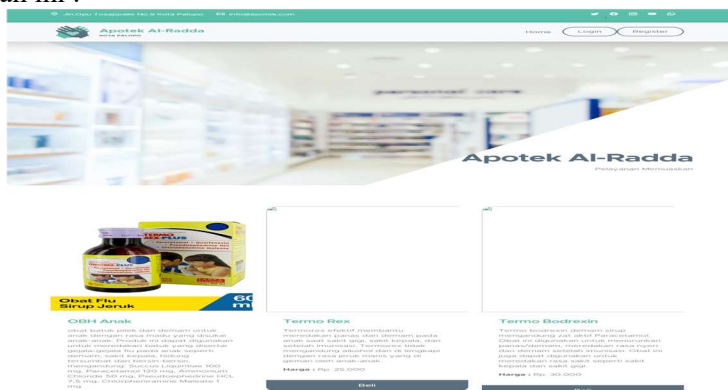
dari ini :

Jln.Opu Tosappaile No.9 Kota Palopo   info@apotek.com

Apotek Al-Radda
KOTA PALOPO

Home   Login   Register

Apotek Al-Radda
Pelayanan Memuaskan

Obat Flu Sirup Jeruk

OBH Anak
obat batuk pilek dan demam untuk anak dengan rasa madu yang disukai anak-anak. Produk ini dapat digunakan untuk meredakan batuk yang disertai gejala-gejala flu pada anak seperti demam, sakit kepala, hidung tersumbat dan bersin-bersin, mengandung: Succus Liquiritiae 500 mg, Paracetamol 120 mg, Ammonium Chloride 50 mg, Pseudoephedrine HCL 7,5 mg, Chlorpheniramine Maleate 1 mg.

Termo Rex
Termorex efektif membantu meredakan panas dan demam pada anak saat sakit gigi, sakit kepala, dan setelah imunisasi. Termorex tidak mengandung alkohol dan di lengkapi dengan rasa jeruk manis yang di gemari oleh anak-anak.
Harga : Rp. 25.000
Beli

Termo Bodrexin
Termo bodrexin demam sirup mengandung zat aktif Paracetamol. Obat ini digunakan untuk menurunkan panas/demam, meredakan rasa nyeri dan demam setelah imunisasi. Obat ini juga dapat digunakan untuk meredakan rasa sakit seperti sakit kepala dan sakit gigi.
Harga : Rp. 30.000
Beli